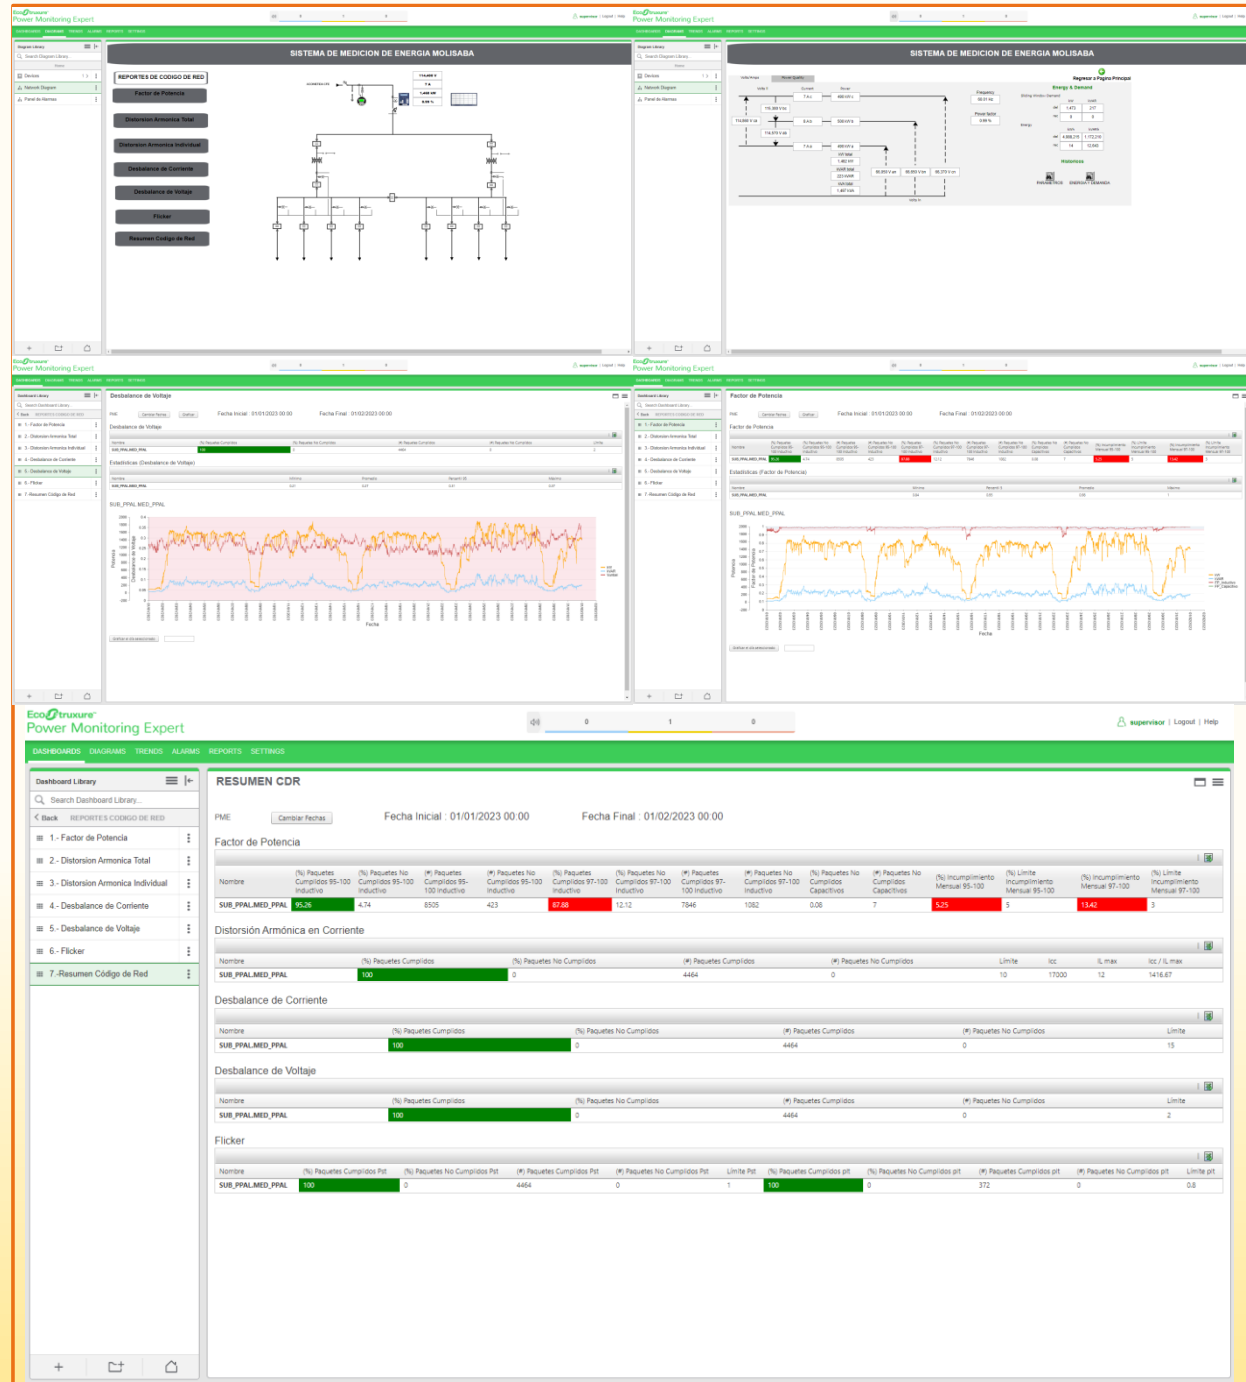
EcoStruxure
Power Monitoring Expert

supervisor | Logout | Help

DASHBOARDS DIAGRAMS TRENDS ALARMS REPORTS SETTINGS

SISTEMA DE MEDICION DE ENERGIA MOLISABA

REPORTES DE CODIGO DE RED
Factor de Potencia
Distorsion Armonica Total
Distorsion Armonica Individual
Desbalance de Corriente
Desbalance de Voltaje
Flicker
Resumen Codigo de Red

Regresar a Pagina Principal
Energy & Demand
Historicos

Desbalance de Voltaje

Factor de Potencia

EcoStruxure
Power Monitoring Expert

0 1 0

supervisor | Logout | Help

DASHBOARDS DIAGRAMS TRENDS ALARMS REPORTS SETTINGS

Dashboard Library
Search Dashboard Library...
Back REPORTES CODIGO DE RED
1.- Factor de Potencia
2.- Distorsion Armonica Total
3.- Distorsion Armonica Individual
4.- Desbalance de Corriente
5.- Desbalance de Voltaje
6.- Flicker
7.-Resumen Código de Red

RESUMEN CDR

PME Cambiar Fechas Fecha Inicial : 01/01/2023 00:00 Fecha Final : 01/02/2023 00:00

Factor de Potencia

| Nombre | (%) Paquetes Cumplidos 95-100 Inductivo | (%) Paquetes No Cumplidos 95-100 Inductivo | (#) Paquetes Cumplidos 95-100 Inductivo | (#) Paquetes No Cumplidos 95-100 Inductivo | (%) Paquetes Cumplidos 97-100 Inductivo | (%) Paquetes No Cumplidos 97-100 Inductivo | (#) Paquetes Cumplidos 97-100 Inductivo | (#) Paquetes No Cumplidos 97-100 Inductivo | (%) Paquetes No Cumplidos Capacitivos | (#) Paquetes No Cumplidos Capacitivos | (%) Incumplimiento Mensual 95-100 | (%) Límite Incumplimiento Mensual 95-100 | (%) Incumplimiento Mensual 97-100 | (%) Límite Incumplimiento Mensual 97-100 |
|---|---|---|---|---|---|---|---|---|---|---|---|---|---|---|
| SUB_PPAL.MED_PPAL | 95.26 | 4.74 | 8505 | 423 | 87.88 | 12.12 | 7846 | 1082 | 0.08 | 7 | 5.25 | 5 | 13.42 | 3 |

Distorsión Armónica en Corriente

| Nombre | (%) Paquetes Cumplidos | (%) Paquetes No Cumplidos | (#) Paquetes Cumplidos | (#) Paquetes No Cumplidos | Límite | Icc | IL max | Icc / IL max |
|---|---|---|---|---|---|---|---|---|
| SUB_PPAL.MED_PPAL | 100 | 0 | 4464 | 0 | 10 | 17000 | 12 | 1416.67 |

Desbalance de Corriente

| Nombre | (%) Paquetes Cumplidos | (%) Paquetes No Cumplidos | (#) Paquetes Cumplidos | (#) Paquetes No Cumplidos | Límite |
|---|---|---|---|---|---|
| SUB_PPAL.MED_PPAL | 100 | 0 | 4464 | 0 | 15 |

Desbalance de Voltaje

| Nombre | (%) Paquetes Cumplidos | (%) Paquetes No Cumplidos | (#) Paquetes Cumplidos | (#) Paquetes No Cumplidos | Límite |
|---|---|---|---|---|---|
| SUB_PPAL.MED_PPAL | 100 | 0 | 4464 | 0 | 2 |

Flicker

| Nombre | (%) Paquetes Cumplidos Pst | (%) Paquetes No Cumplidos Pst | (#) Paquetes Cumplidos Pst | (#) Paquetes No Cumplidos Pst | Límite Pst | (%) Paquetes Cumplidos plt | (%) Paquetes No Cumplidos plt | (#) Paquetes Cumplidos plt | (#) Paquetes No Cumplidos plt | Límite plt |
|---|---|---|---|---|---|---|---|---|---|---|
| SUB_PPAL.MED_PPAL | 100 | 0 | 4464 | 0 | 1 | 100 | 0 | 372 | 0 | 0.8 |